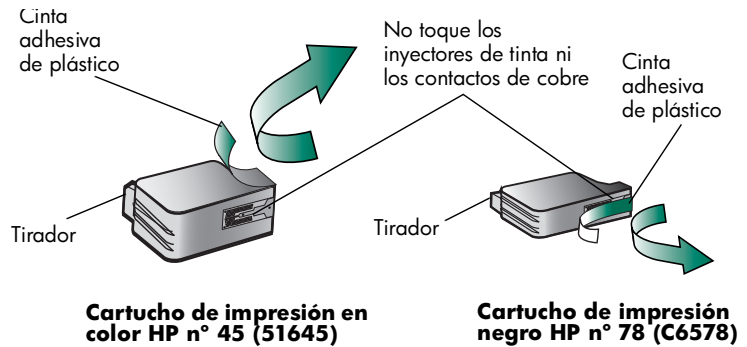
Cinta adhesiva de plástico

No toque los inyectores de tinta ni los contactos de cobre

Cinta adhesiva de plástico

Tirador

Tirador

Cartucho de impresión en color HP n° 45 (51645)

Cartucho de impresión negro HP n° 78 (C6578)